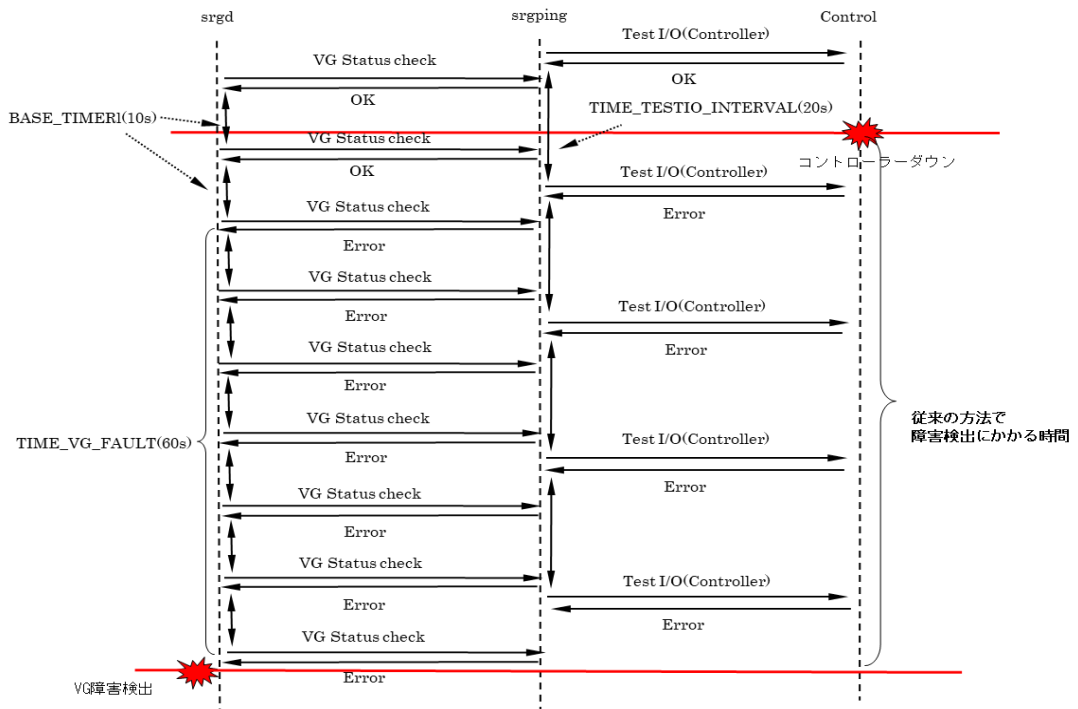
srgd

srgping

Control

Test I/O(Controller)

VG Status check

OK

OK

BASE_TIMERl(10s)

TIME_TESTIO_INTERVAL(20s)

VG Status check

コントローラーダウン

OK

Test I/O(Controller)

VG Status check

Error

Error

VG Status check

Test I/O(Controller)

Error

VG Status check

Error

Error

VG Status check

従来の方法で
障害検出にかかる時間

TIME_VG_FAULT(60s)

Test I/O(Controller)

Error

VG Status check

Error

Error

VG Status check

Test I/O(Controller)

Error

VG Status check

Error

Error

VG障害検出

Error